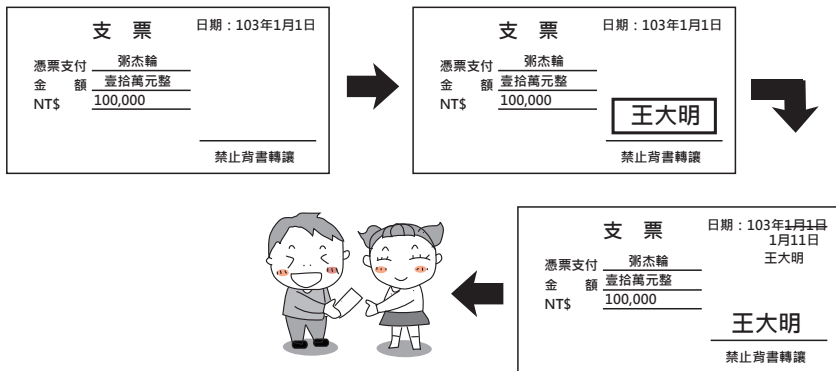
支 票
日期：103年1月1日
憑票支付 粥杰輪
金 額 壹拾萬元整
NT$ 100,000
禁止背書轉讓

支 票
日期：103年1月1日
憑票支付 粥杰輪
金 額 壹拾萬元整
NT$ 100,000
王大明
禁止背書轉讓

支 票
日期：103年~~1月1日~~ 1月11日 王大明
憑票支付 粥杰輪
金 額 壹拾萬元整
NT$ 100,000
王大明
禁止背書轉讓